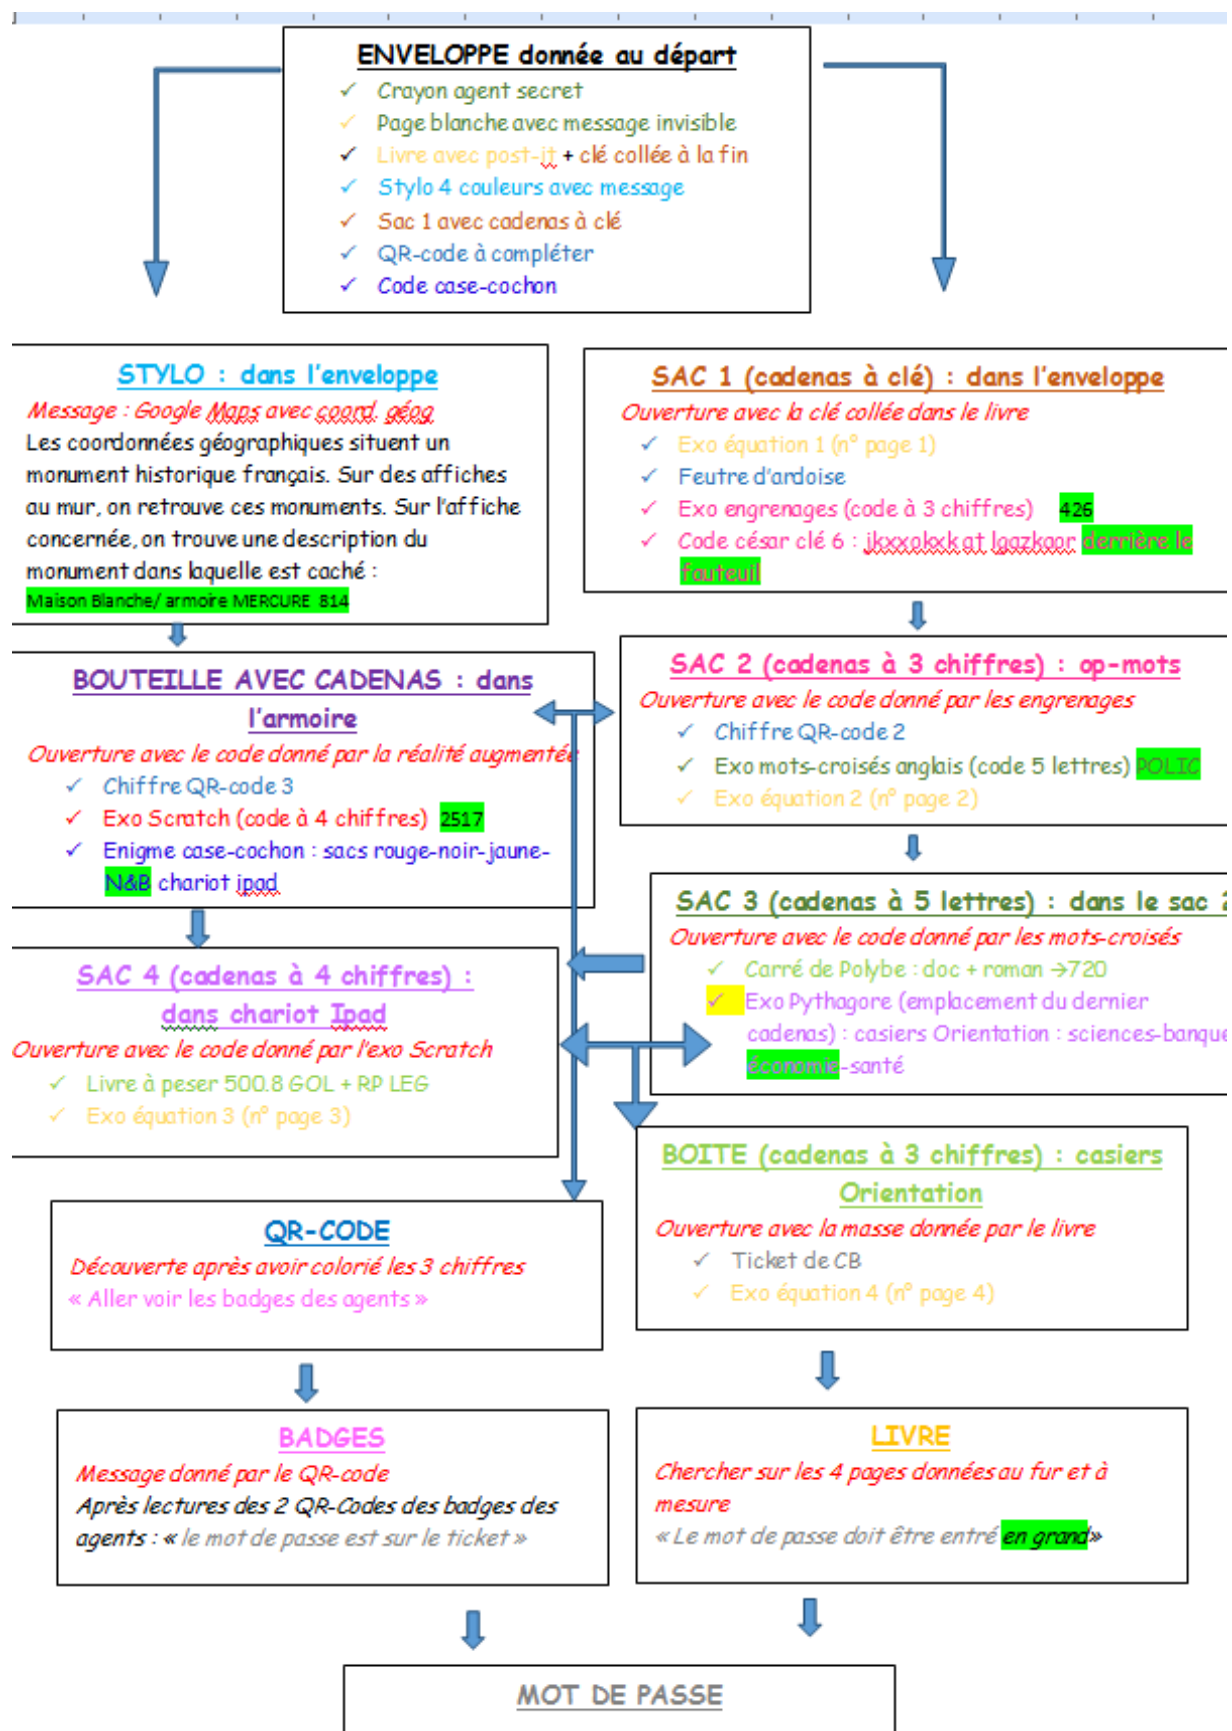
ENVELOPPE donnée au départ
✓ Crayon agent secret
✓ Page blanche avec message invisible
✓ Livre avec post-it + clé collée à la fin
✓ Stylo 4 couleurs avec message
✓ Sac 1 avec cadenas à clé
✓ QR-code à compléter
✓ Code case-cochon

STYLO : dans l'enveloppe
Message : Google Maps avec coord. géog
Les coordonnées géographiques situent un monument historique français. Sur des affiches au mur, on retrouve ces monuments. Sur l'affiche concernée, on trouve une description du monument dans laquelle est caché :
Maison Blanche/ armoire MERCURE 814

SAC 1 (cadenas à clé) : dans l'enveloppe
Ouverture avec la clé collée dans le livre
✓ Exo équation 1 (n° page 1)
✓ Feutre d'ardoise
✓ Exo engrenages (code à 3 chiffres) 426
✓ Code césar clé 6 : jkxxokxk at lgazkoor derrière le fauteuil

BOUTEILLE AVEC CADENAS : dans l'armoire
Ouverture avec le code donné par la réalité augmentée
✓ Chiffre QR-code 3
✓ Exo Scratch (code à 4 chiffres) 2517
✓ Enigme case-cochon : sacs rouge-noir-jaune-N&B chariot ipad

SAC 2 (cadenas à 3 chiffres) : op-mots
Ouverture avec le code donné par les engrenages
✓ Chiffre QR-code 2
✓ Exo mots-croisés anglais (code 5 lettres) POLIC
✓ Exo équation 2 (n° page 2)

SAC 3 (cadenas à 5 lettres) : dans le sac 2
Ouverture avec le code donné par les mots-croisés
✓ Carré de Polybe : doc + roman →720
✓ Exo Pythagore (emplacement du dernier cadenas) : casiers Orientation : sciences-banque-économie-santé

SAC 4 (cadenas à 4 chiffres) : dans chariot Ipad
Ouverture avec le code donné par l'exo Scratch
✓ Livre à peser 500.8 GOL + RP LEG
✓ Exo équation 3 (n° page 3)

BOITE (cadenas à 3 chiffres) : casiers Orientation
Ouverture avec la masse donnée par le livre
✓ Ticket de CB
✓ Exo équation 4 (n° page 4)

QR-CODE
Découverte après avoir colorié les 3 chiffres
« Aller voir les badges des agents »

BADGES
Message donné par le QR-code
Après lectures des 2 QR-Codes des badges des agents : « le mot de passe est sur le ticket »

LIVRE
Chercher sur les 4 pages données au fur et à mesure
« Le mot de passe doit être entré en grand»

MOT DE PASSE